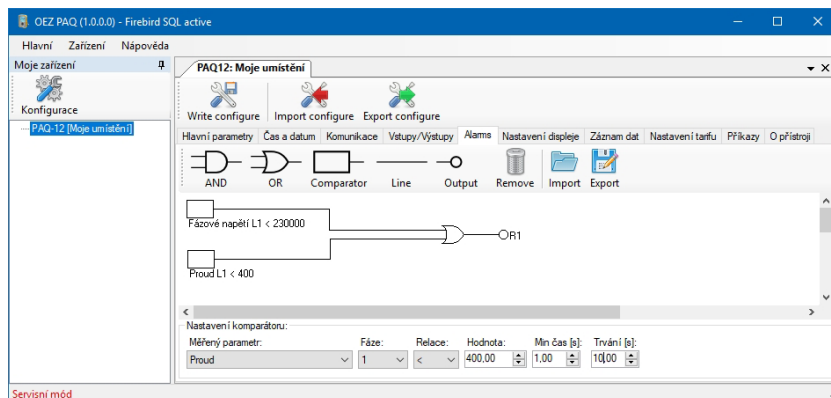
OEZ PAQ (1.0.0.0) - Firebird SQL active

Hlavní Zařízení Nápověda

Moje zařízení

Konfigurace

PAQ-12 [Moje umístění]

PAQ12: Moje umístění

Write configure Import configure Export configure

Hlavní parametry | Čas a datum | Komunikace | Vstupy/Výstupy | Alarms | Nastavení displeje | Záznam dat | Nastavení tarifu | Příkazy | O přístroji

AND OR Comparator Line Output Remove Import Export

Fázové napětí L1 < 230000

R1

Proud L1 < 400

Nastavení komparátoru:

| Měřený parametr: | Fáze: | Relace: | Hodnota: | Min čas [s]: | Trvání [s]: |
|---|---|---|---|---|---|
| Proud | 1 | < | 400,00 | 1,00 | 10,00 |

Servisní mód